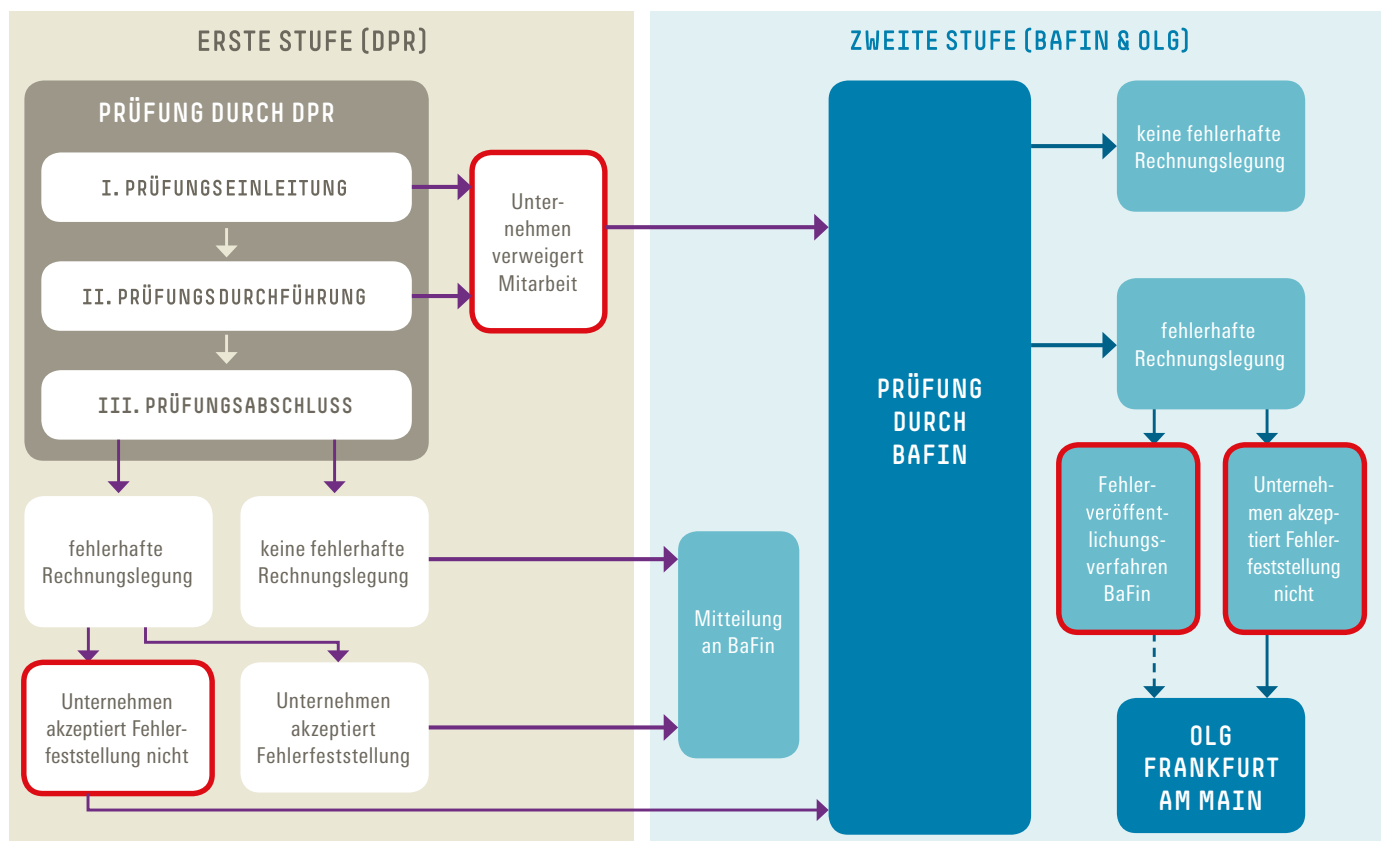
ERSTE STUFE (DPR)

PRÜFUNG DURCH DPR

I. PRÜFUNGSEINLEITUNG

II. PRÜFUNGSDURCHFÜHRUNG

III. PRÜFUNGSABSCHLUSS

Unternehmen verweigert Mitarbeit

fehlerhafte Rechnungslegung

keine fehlerhafte Rechnungslegung

Unternehmen akzeptiert Fehlerfeststellung nicht

Unternehmen akzeptiert Fehlerfeststellung

ZWEITE STUFE (BAFIN & OLG)

Mitteilung an BaFin

PRÜFUNG DURCH BAFIN

keine fehlerhafte Rechnungslegung

fehlerhafte Rechnungslegung

Fehlerveröffentlichungsverfahren BaFin

Unternehmen akzeptiert Fehlerfeststellung nicht

OLG FRANKFURT AM MAIN